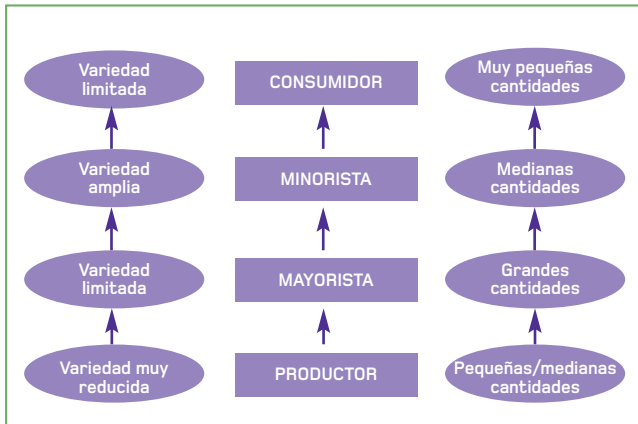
Variedad limitada

Variedad amplia

Variedad limitada

Variedad muy reducida

CONSUMIDOR

MINORISTA

MAYORISTA

PRODUCTOR

Muy pequeñas cantidades

Medianas cantidades

Grandes cantidades

Pequeñas/medianas cantidades